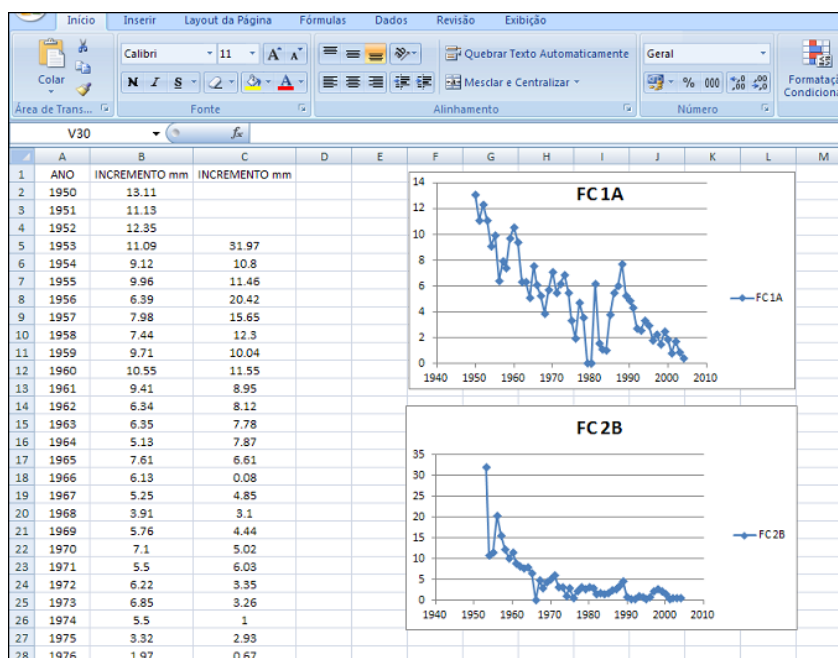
Início Inserir Layout da Página Fórmulas Dados Revisão Exibição

Colar
Área de Trans...
Calibri 11
N I S
Fonte
Quebrar Texto Automaticamente
Mesclar e Centralizar
Alinhamento
Geral
% 000
Número
Formatação Condicional

V30 $f_x$

| | A | B | C | D | E | F | G | H | I | J | K | L | M |
|---|---|---|---|---|---|---|---|---|---|---|---|---|---|
| 1 | ANO | INCREMENTO mm | INCREMENTO mm | | | | | | | | | | |
| 2 | 1950 | 13.11 | | | | | | | | | | | |
| 3 | 1951 | 11.13 | | | | | | | | | | | |
| 4 | 1952 | 12.35 | | | | | | | | | | | |
| 5 | 1953 | 11.09 | 31.97 | | | | | | | | | | |
| 6 | 1954 | 9.12 | 10.8 | | | | | | | | | | |
| 7 | 1955 | 9.96 | 11.46 | | | | | | | | | | |
| 8 | 1956 | 6.39 | 20.42 | | | | | | | | | | |
| 9 | 1957 | 7.98 | 15.65 | | | | | | | | | | |
| 10 | 1958 | 7.44 | 12.3 | | | | | | | | | | |
| 11 | 1959 | 9.71 | 10.04 | | | | | | | | | | |
| 12 | 1960 | 10.55 | 11.55 | | | | | | | | | | |
| 13 | 1961 | 9.41 | 8.95 | | | | | | | | | | |
| 14 | 1962 | 6.34 | 8.12 | | | | | | | | | | |
| 15 | 1963 | 6.35 | 7.78 | | | | | | | | | | |
| 16 | 1964 | 5.13 | 7.87 | | | | | | | | | | |
| 17 | 1965 | 7.61 | 6.61 | | | | | | | | | | |
| 18 | 1966 | 6.13 | 0.08 | | | | | | | | | | |
| 19 | 1967 | 5.25 | 4.85 | | | | | | | | | | |
| 20 | 1968 | 3.91 | 3.1 | | | | | | | | | | |
| 21 | 1969 | 5.76 | 4.44 | | | | | | | | | | |
| 22 | 1970 | 7.1 | 5.02 | | | | | | | | | | |
| 23 | 1971 | 5.5 | 6.03 | | | | | | | | | | |
| 24 | 1972 | 6.22 | 3.35 | | | | | | | | | | |
| 25 | 1973 | 6.85 | 3.26 | | | | | | | | | | |
| 26 | 1974 | 5.5 | 1 | | | | | | | | | | |
| 27 | 1975 | 3.32 | 2.93 | | | | | | | | | | |
| 28 | 1976 | 1.97 | 0.67 | | | | | | | | | | |

FC1A
14 12 10 8 6 4 2 0
1940 1950 1960 1970 1980 1990 2000 2010
FC1A

FC2B
35 30 25 20 15 10 5 0
1940 1950 1960 1970 1980 1990 2000 2010
FC2B